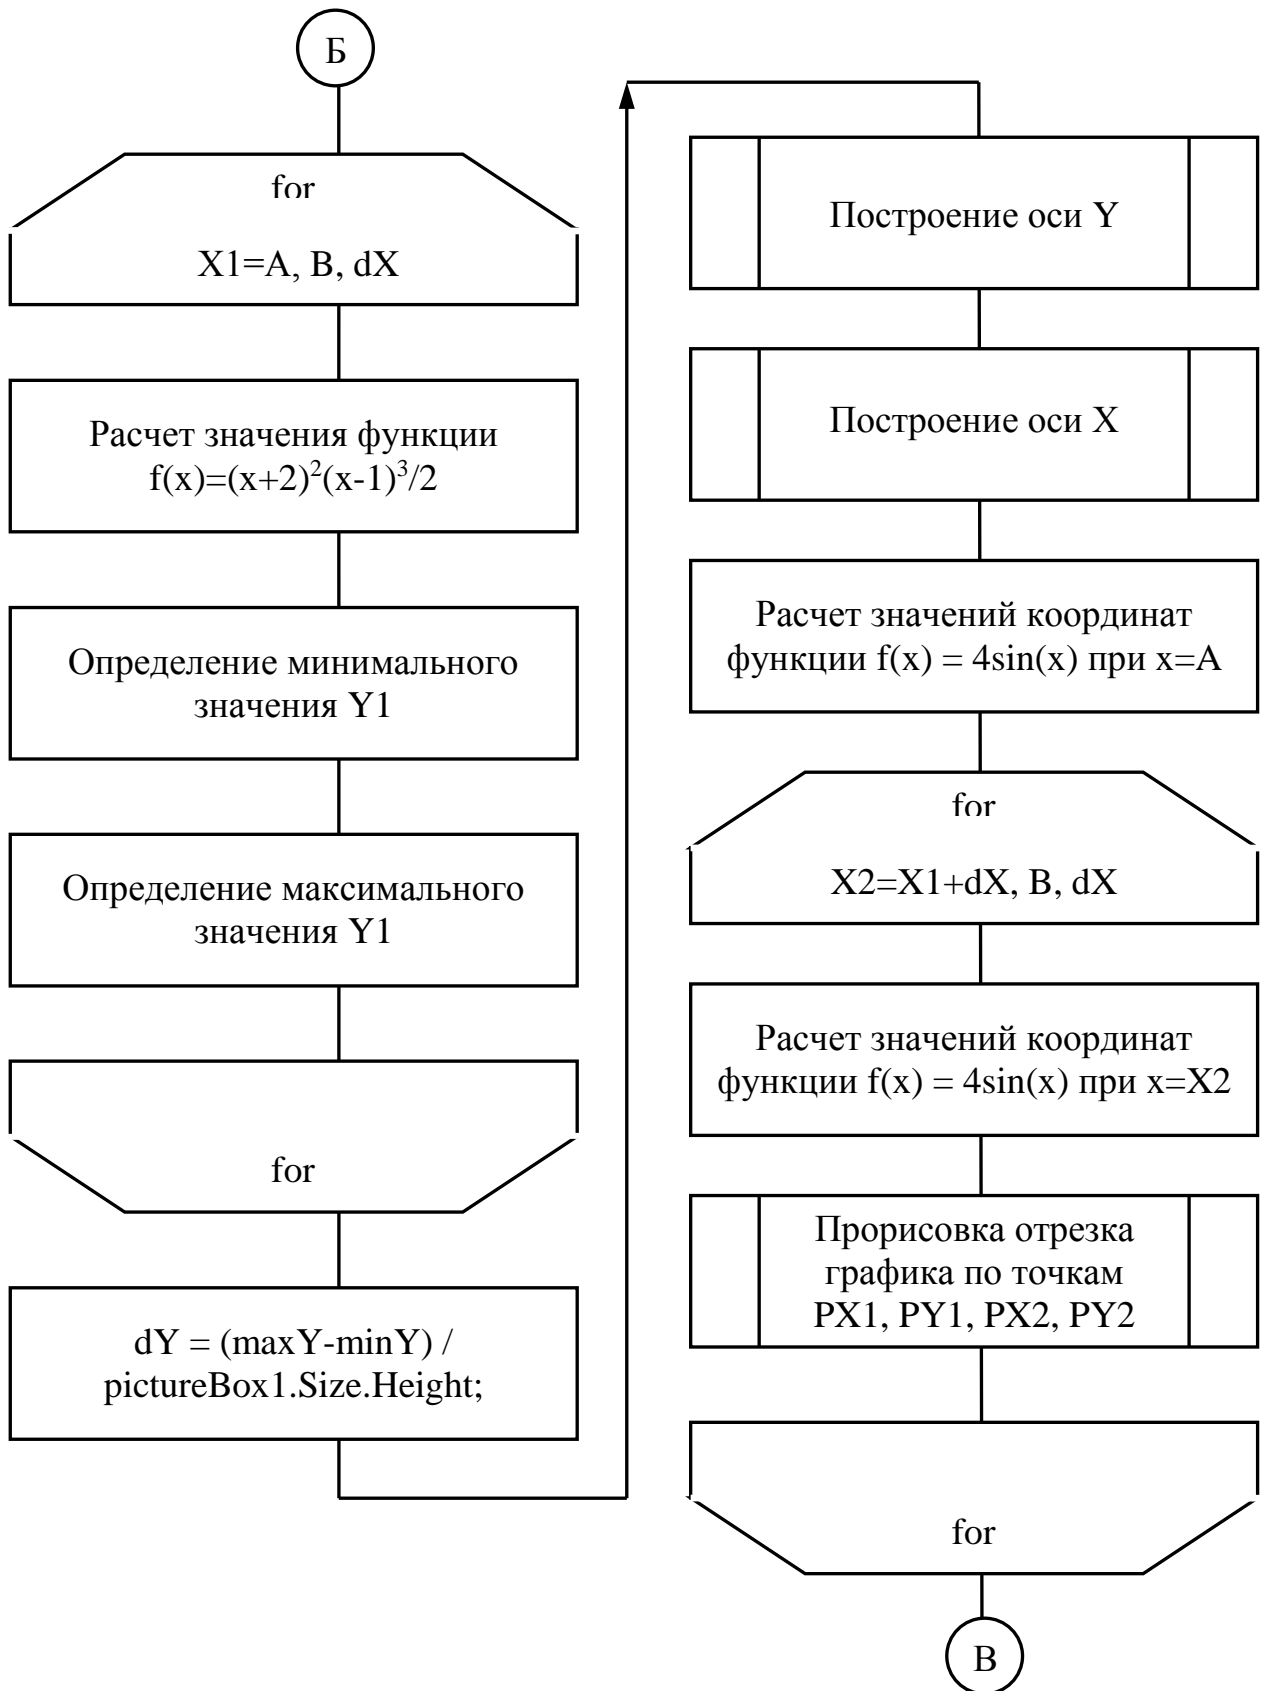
Б

for

X1=A, B, dX

Расчет значения функции $f(x)=(x+2)^2(x-1)^3/2$

Определение минимального значения Y1

Определение максимального значения Y1

for

dY = (maxY-minY) / pictureBox1.Size.Height;

Построение оси Y

Построение оси X

Расчет значений координат функции f(x) = 4sin(x) при x=A

for

X2=X1+dX, B, dX

Расчет значений координат функции f(x) = 4sin(x) при x=X2

Прорисовка отрезка графика по точкам PX1, PY1, PX2, PY2

for

В